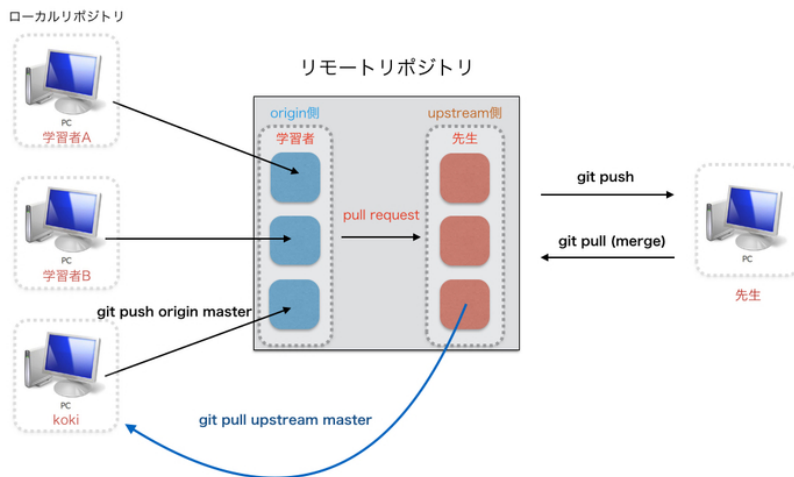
ローカルリポジトリ

PC
学習者A

PC
学習者B

PC
koki

リモートリポジトリ

origin側
学習者

upstream側
先生

pull request

git push origin master

git push

git pull (merge)

PC
先生

git pull upstream master